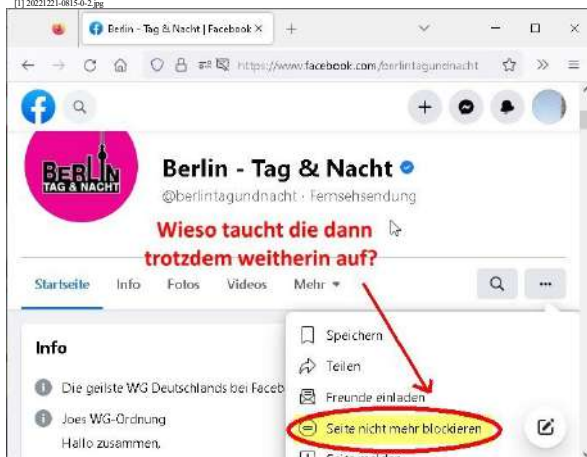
[1] 20221221-0815-0-2.jpg

Berlin - Tag & Nacht | Facebook ×

https://www.facebook.com/berlintagundnacht

BERLIN TAG & NACHT

Berlin - Tag & Nacht

@berlintagundnacht · Fernsehsendung

Wieso taucht die dann trotzdem weitherin auf?

Startseite Info Fotos Videos Mehr ▾

Info

Die geilste WG Deutschlands bei Faceb

Joes WG-Ordnung

Hallo zusammen,

Speichern

Teilen

Freunde einladen

Seite nicht mehr blockieren

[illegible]